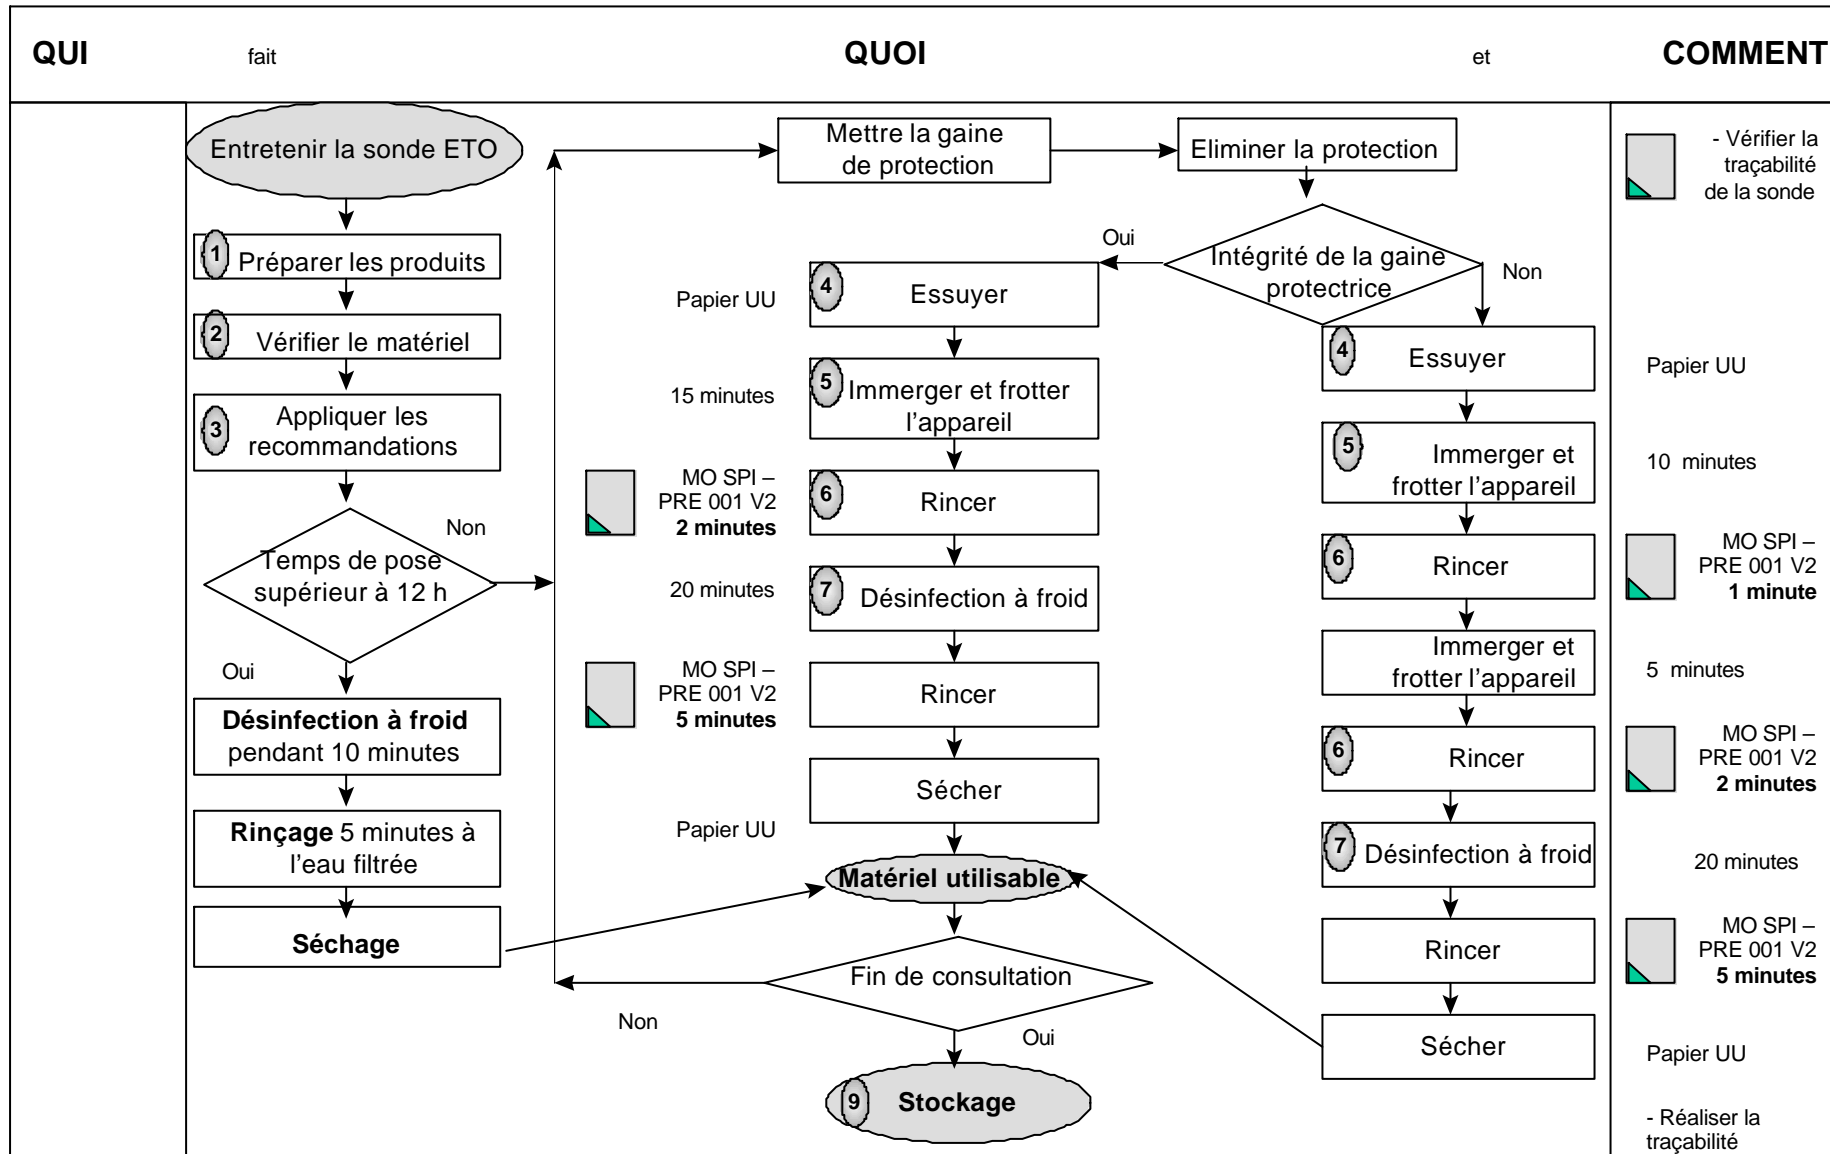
QUI fait QUOI et COMMENT

Entretenir la sonde ETO

1 Préparer les produits

2 Vérifier le matériel

3 Appliquer les recommandations

Temps de pose supérieur à 12 h

Non

Oui

Désinfection à froid pendant 10 minutes

Rinçage 5 minutes à l'eau filtrée

Séchage

Mettre la gaine de protection

Eliminer la protection

Intégrité de la gaine protectrice

Oui

Non

Papier UU

4 Essuyer

15 minutes

5 Immerger et frotter l'appareil

MO SPI – PRE 001 V2 **2 minutes**

6 Rincer

20 minutes

7 Désinfection à froid

MO SPI – PRE 001 V2 **5 minutes**

Rincer

Sécher

Papier UU

Matériel utilisable

Fin de consultation

Non

Oui

9 Stockage

4 Essuyer

5 Immerger et frotter l'appareil

6 Rincer

Immerger et frotter l'appareil

6 Rincer

7 Désinfection à froid

Rincer

Sécher

- Vérifier la traçabilité de la sonde

Papier UU

10 minutes

MO SPI – PRE 001 V2 **1 minute**

5 minutes

MO SPI – PRE 001 V2 **2 minutes**

20 minutes

MO SPI – PRE 001 V2 **5 minutes**

Papier UU

- Réaliser la traçabilité